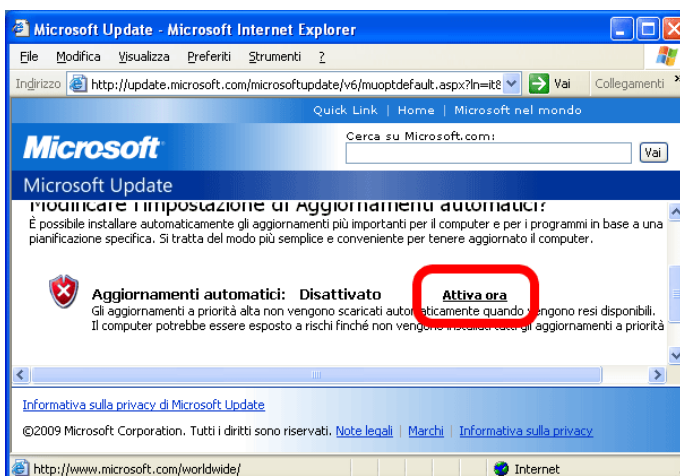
Microsoft Update - Microsoft Internet Explorer

File Modifica Visualizza Preferiti Strumenti ?

Indirizzo http://update.microsoft.com/microsoftupdate/v6/muoptdefault.aspx?ln=it8 Vai Collegamenti

Quick Link | Home | Microsoft nel mondo

Microsoft

Cerca su Microsoft.com:

Vai

Microsoft Update

Modificare l'impostazione di Aggiornamenti automatici?

È possibile installare automaticamente gli aggiornamenti più importanti per il computer e per i programmi in base a una pianificazione specifica. Si tratta del modo più semplice e conveniente per tenere aggiornato il computer.

Aggiornamenti automatici: Disattivato Attiva ora

Gli aggiornamenti a priorità alta non vengono scaricati automaticamente quando vengono resi disponibili. Il computer potrebbe essere esposto a rischi finché non vengono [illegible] gli aggiornamenti a priorità

Informativa sulla privacy di Microsoft Update

©2009 Microsoft Corporation. Tutti i diritti sono riservati. Note legali | Marchi | Informativa sulla privacy

http://www.microsoft.com/worldwide/

Internet